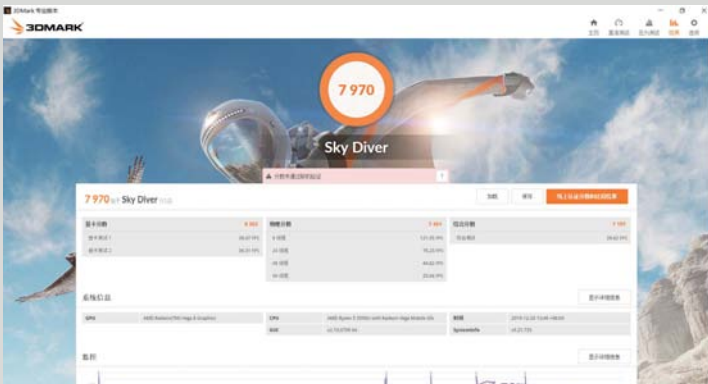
3DMark 专业版本

3DMARK

主页 基准测试 压力测试 结果 选项

7 970

Sky Diver

分数未通过验证

7 970 分 Sky Diver

加载 保存 线上比较分数和比较结果

显卡分数 8 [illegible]
显卡测试 1 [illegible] FPS
显卡测试 2 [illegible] FPS

物理分数 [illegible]
1 线程 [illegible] FPS
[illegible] 线程 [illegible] FPS
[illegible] 线程 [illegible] FPS
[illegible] 线程 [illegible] FPS

综合分数 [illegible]
综合测试 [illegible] FPS

系统信息

显示详细信息

GPU AMD Radeon(TM) Vega 8 Graphics
CPU AMD Ryzen 5 3500U with Radeon Vega Mobile Gfx
GUI v2.10.6799 64
时间 2019-12-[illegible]
SystemInfo v5.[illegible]

监控

显示详细信息